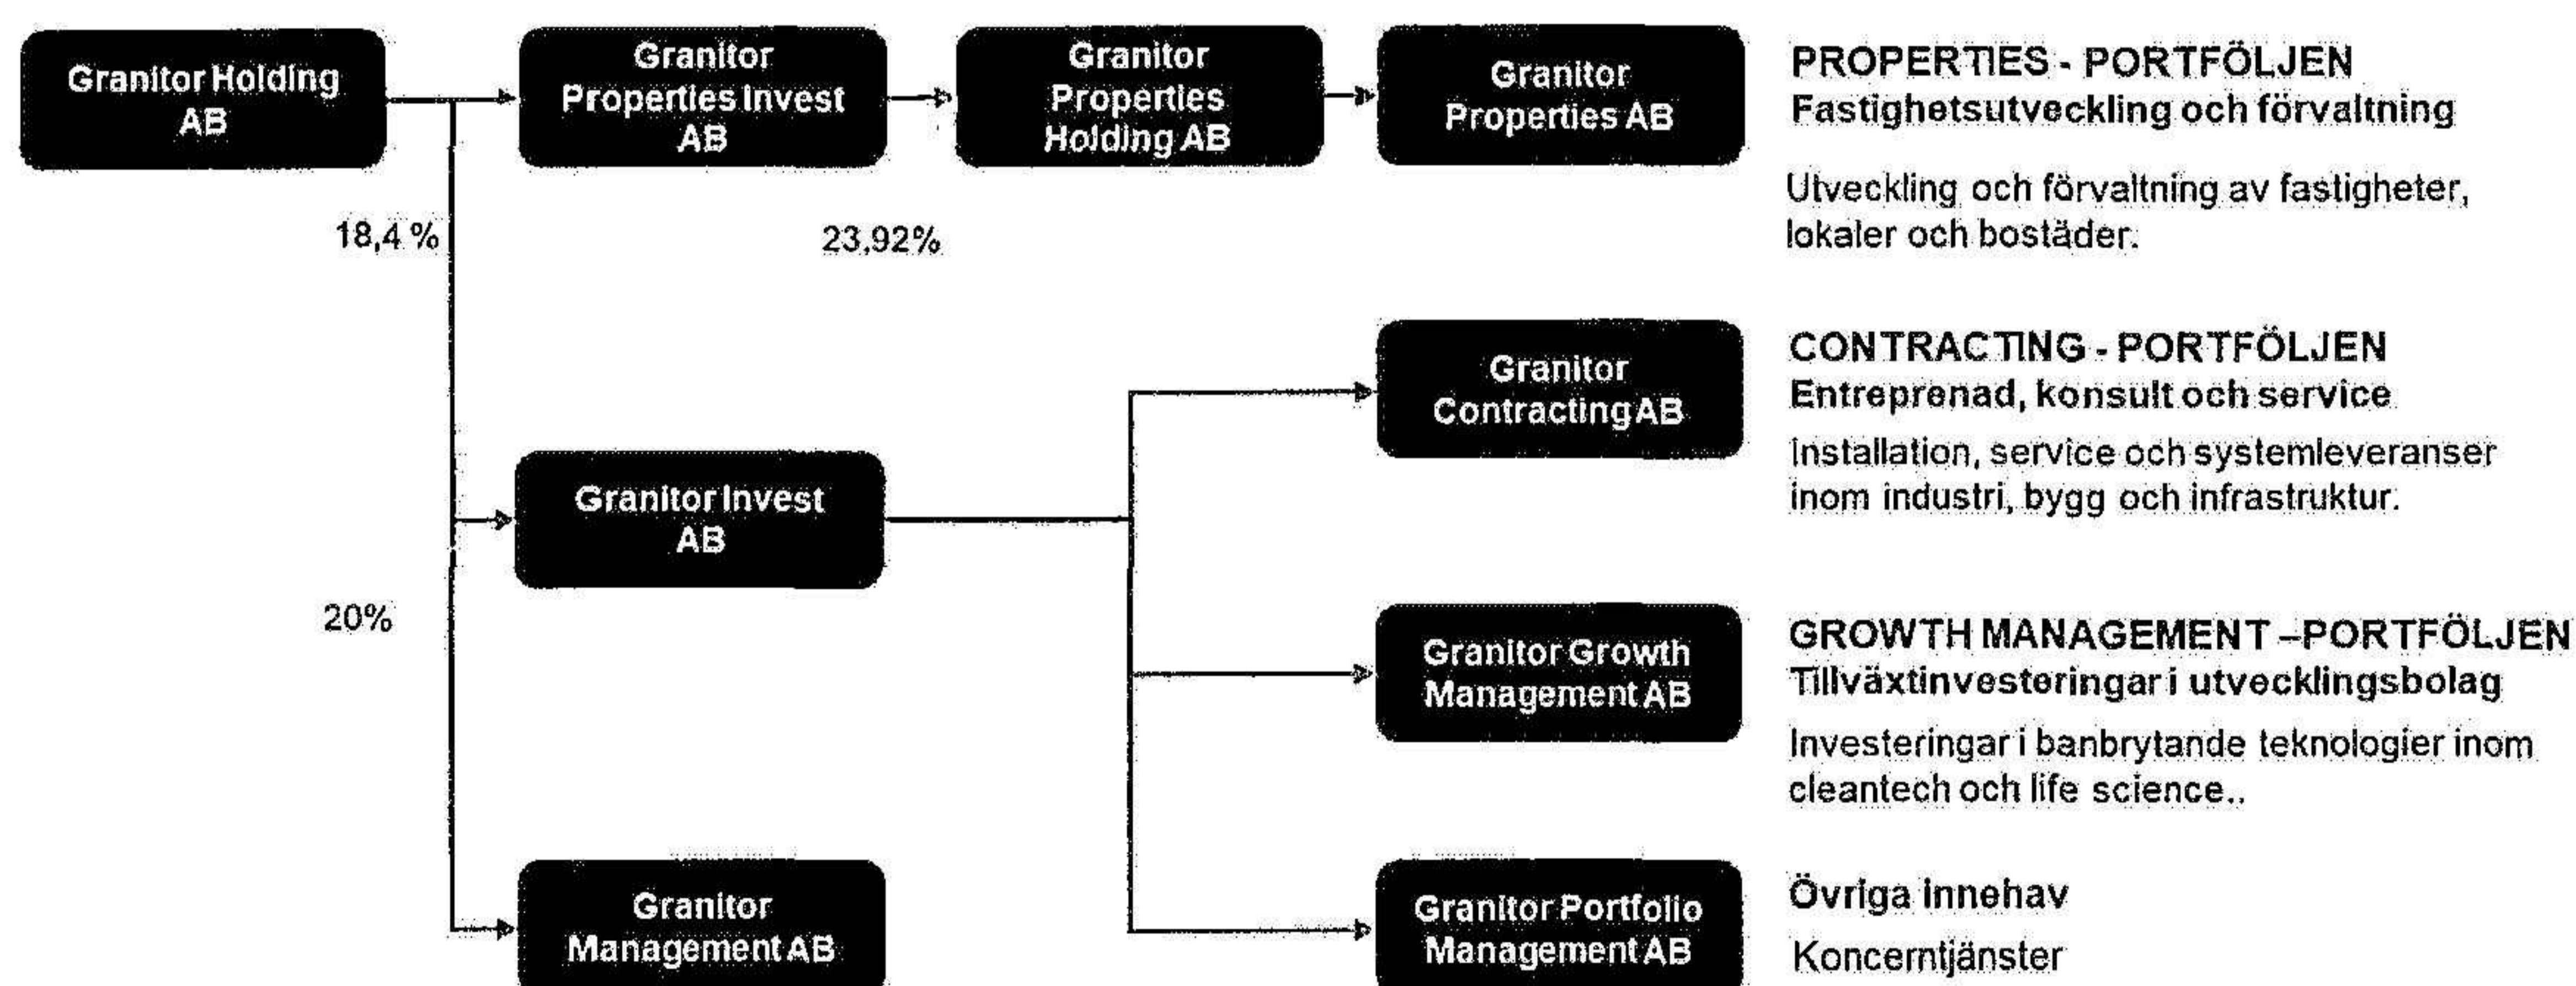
Granitor Holding AB

Granitor Properties Invest AB

Granitor Properties Holding AB

Granitor Properties AB

PROPERTIES - PORTFÖLJEN
Fastighetsutveckling och förvaltning

Utveckling och förvaltning av fastigheter, lokaler och bostäder.

18,4 %

23,92%

Granitor Contracting AB

CONTRACTING - PORTFÖLJEN
Entreprenad, konsult och service

Installation, service och systemleveranser inom industri, bygg och infrastruktur.

Granitor Invest AB

20%

Granitor Growth Management AB

GROWTH MANAGEMENT –PORTFÖLJEN
Tillväxtinvesteringar i utvecklingsbolag

Investeringar i banbrytande teknologier inom cleantech och life science..

Granitor Management AB

Granitor Portfolio Management AB

Övriga innehav

Koncerntjänster